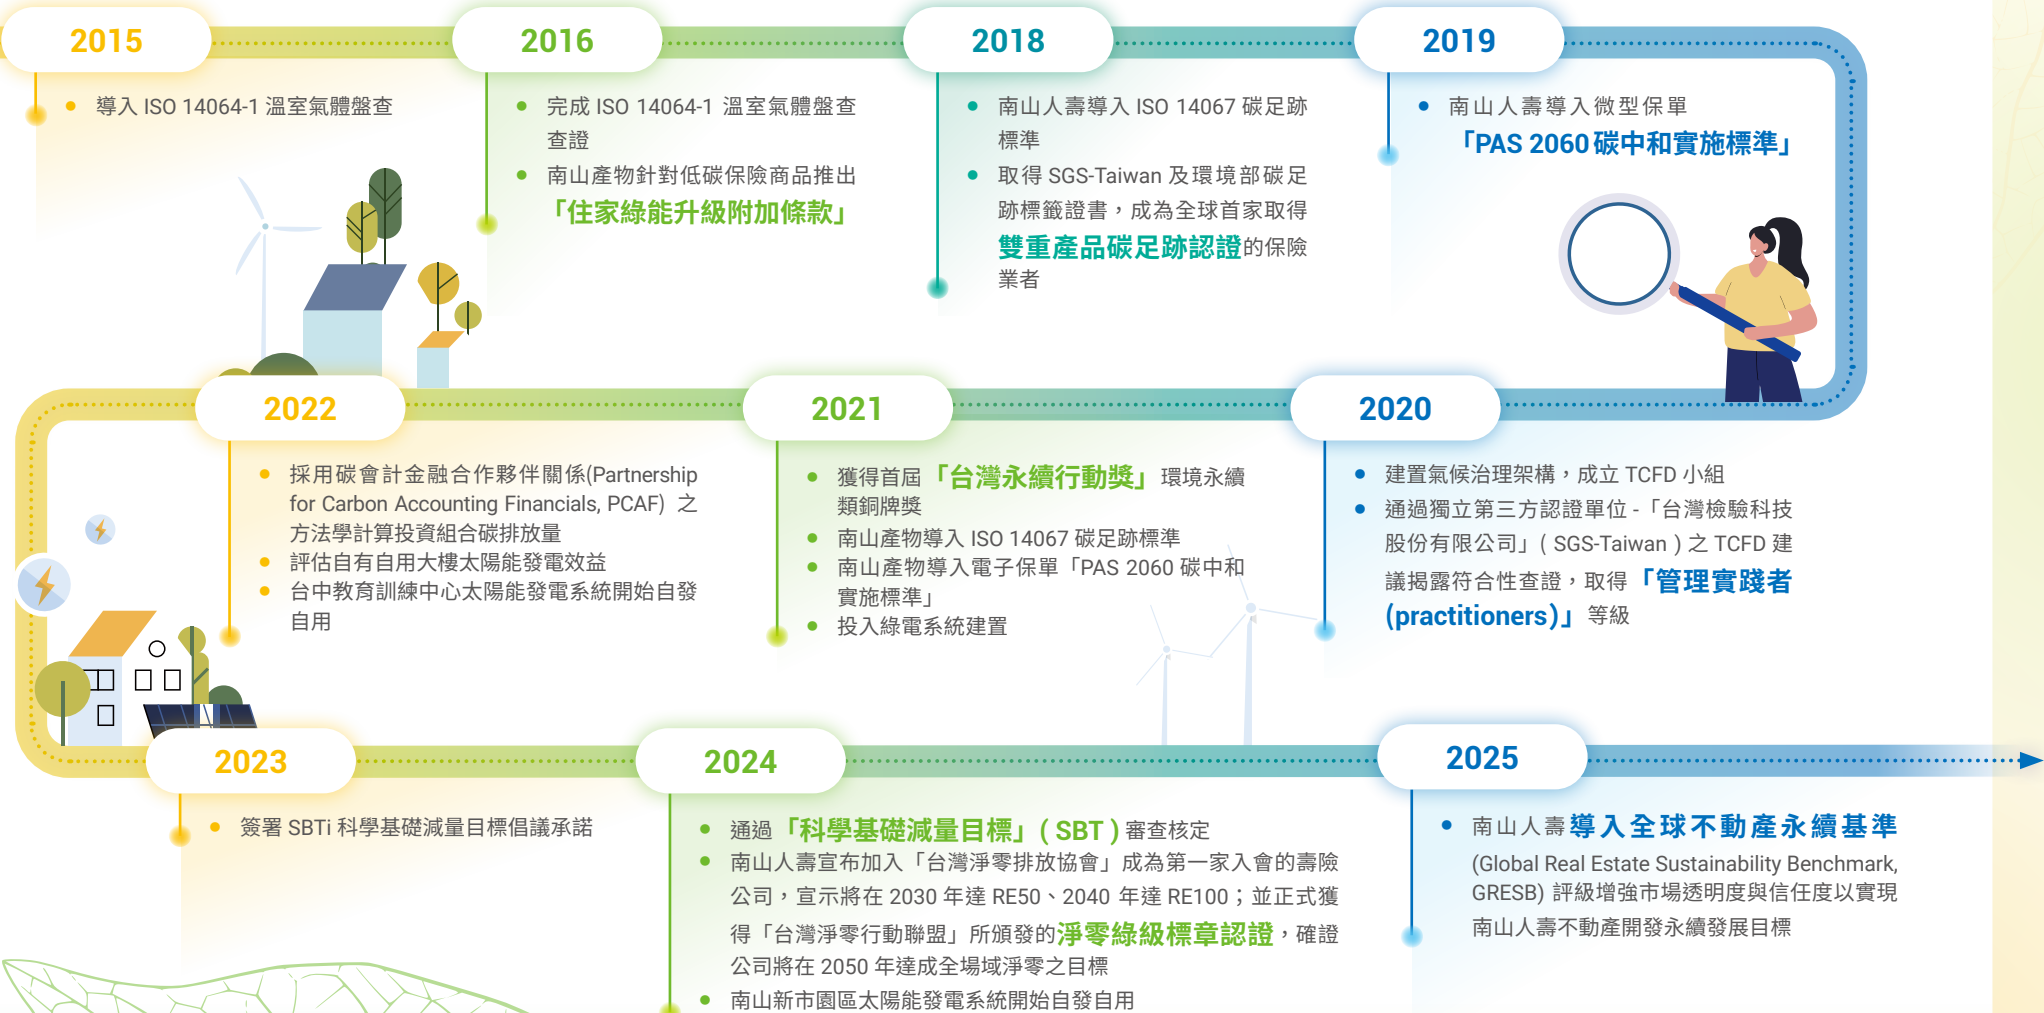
2015

• 導入 ISO 14064-1 溫室氣體盤查

2016

• 完成 ISO 14064-1 溫室氣體盤查查證
• 南山產物針對低碳保險商品推出「住家綠能升級附加條款」

2018

• 南山人壽導入 ISO 14067 碳足跡標準
• 取得 SGS-Taiwan 及環境部碳足跡標籤證書，成為全球首家取得雙重產品碳足跡認證的保險業者

2019

• 南山人壽導入微型保單「PAS 2060 碳中和實施標準」

2022

• 採用碳會計金融合作夥伴關係(Partnership for Carbon Accounting Financials, PCAF) 之方法學計算投資組合碳排放量
• 評估自有自用大樓太陽能發電效益
• 台中教育訓練中心太陽能發電系統開始自發自用

2021

• 獲得首屆「台灣永續行動獎」環境永續類銅牌獎
• 南山產物導入 ISO 14067 碳足跡標準
• 南山產物導入電子保單「PAS 2060 碳中和實施標準」
• 投入綠電系統建置

2020

• 建置氣候治理架構，成立 TCFD 小組
• 通過獨立第三方認證單位 -「台灣檢驗科技股份有限公司」( SGS-Taiwan ) 之 TCFD 建議揭露符合性查證，取得「管理實踐者 (practitioners)」等級

2023

• 簽署 SBTi 科學基礎減量目標倡議承諾

2024

• 通過「科學基礎減量目標」( SBT ) 審查核定
• 南山人壽宣布加入「台灣淨零排放協會」成為第一家入會的壽險公司，宣示將在 2030 年達 RE50、2040 年達 RE100；並正式獲得「台灣淨零行動聯盟」所頒發的淨零綠級標章認證，確證公司將在 2050 年達成全場域淨零之目標
• 南山新市園區太陽能發電系統開始自發自用

2025

• 南山人壽導入全球不動產永續基準 (Global Real Estate Sustainability Benchmark, GRESB) 評級增強市場透明度與信任度以實現南山人壽不動產開發永續發展目標